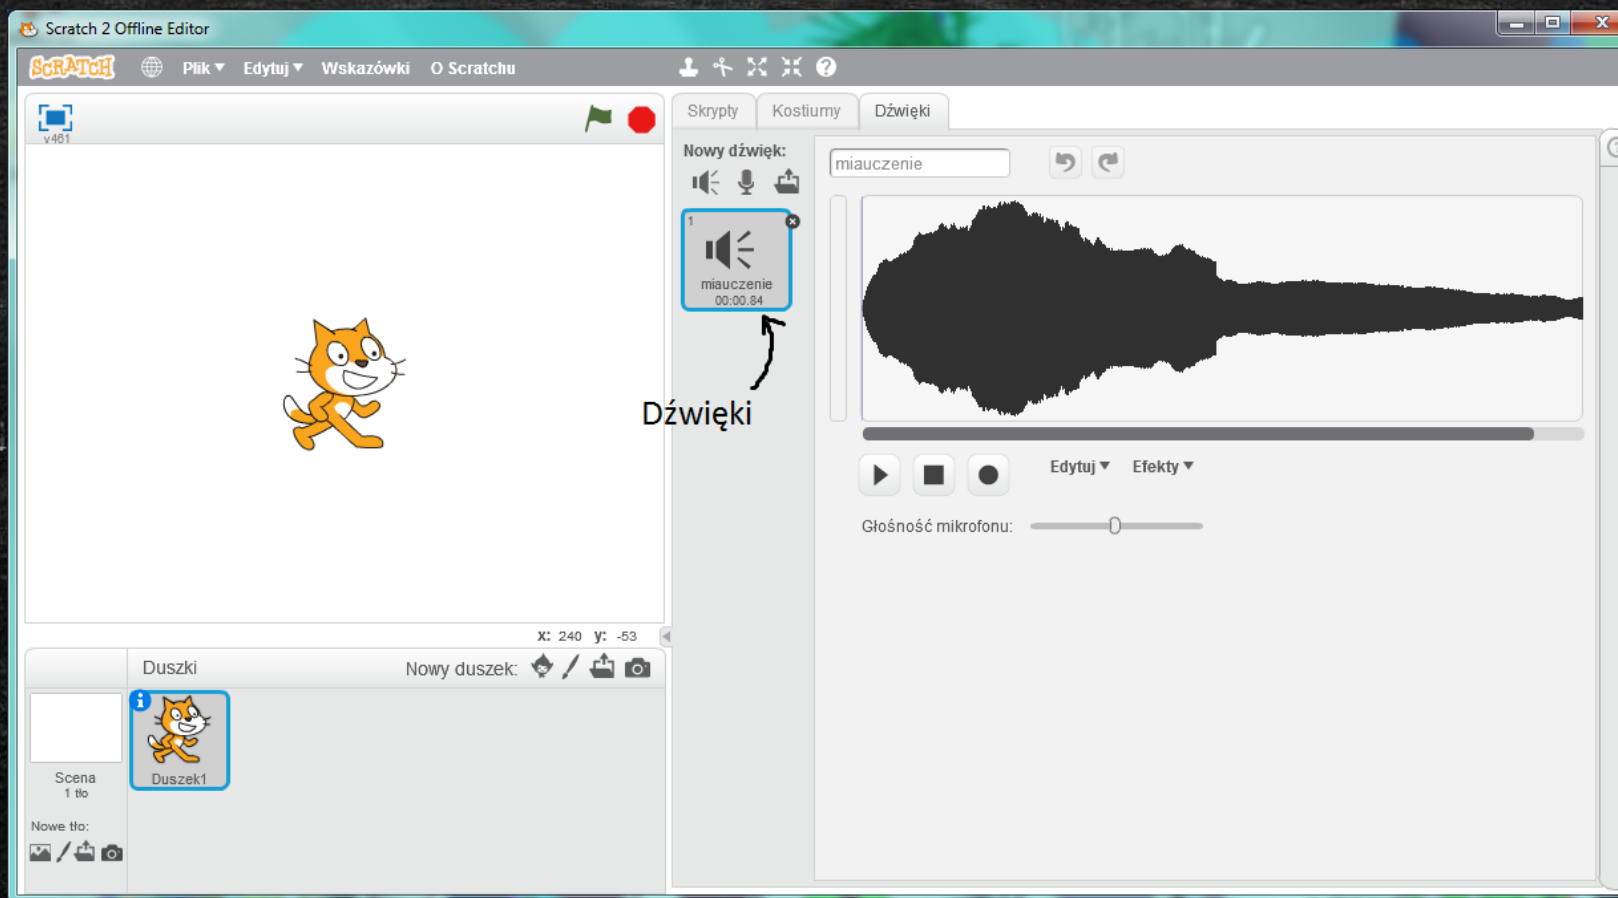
Scratch 2 Offline Editor

SCRATCH Plik ▾ Edytuj ▾ Wskazówki O Scratchu

v461

Skrypty Kostiumy Dźwięki

Nowy dźwięk:

1

miauczenie
00:00.84

Dźwięki

miauczenie

Edytuj ▾ Efekty ▾

Głośność mikrofonu:

x: 240 y: -53

Duszki Nowy duszek:

Scena
1 tło

Duszek1

Nowe tło: